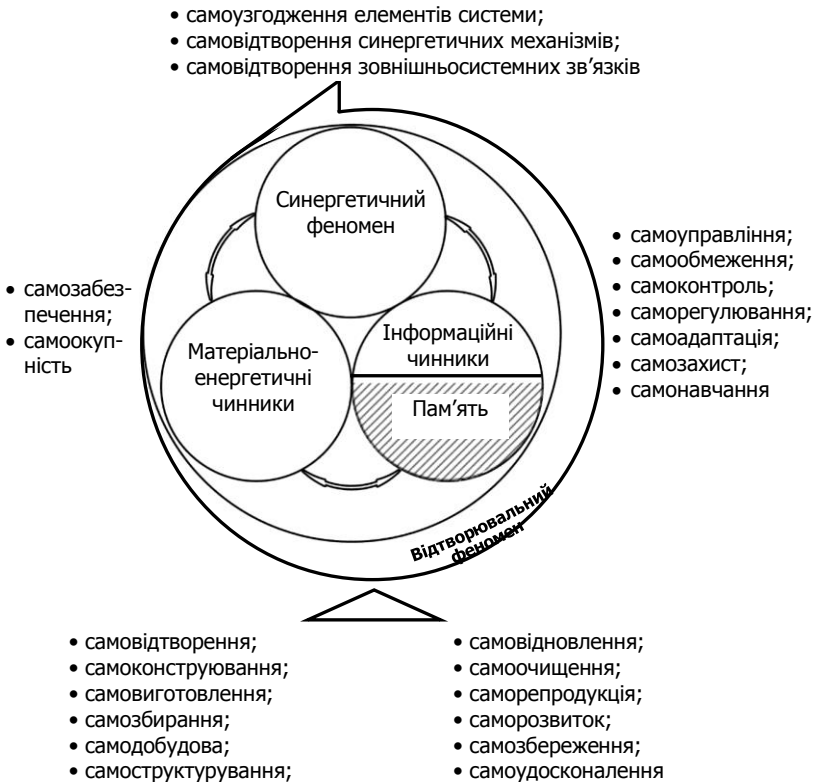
• самоузгодження елементів системи;
• самовідтворення синергетичних механізмів;
• самовідтворення зовнішньосистемних зв'язків

• самозабезпечення;
• самоокупність

Синергетичний феномен

Матеріально-енергетичні чинники

Інформаційні чинники

Пам'ять

• самоуправління;
• самообмеження;
• самоконтроль;
• саморегулювання;
• самоадаптація;
• самозахист;
• самонавчання

Відтворювальний феномен

• самовідтворення;
• самоконструювання;
• самовиготовлення;
• самозбирання;
• самодобудова;
• самоструктурування;

• самовідновлення;
• самоочищення;
• саморепродукція;
• саморозвиток;
• самозбереження;
• самоудосконалення